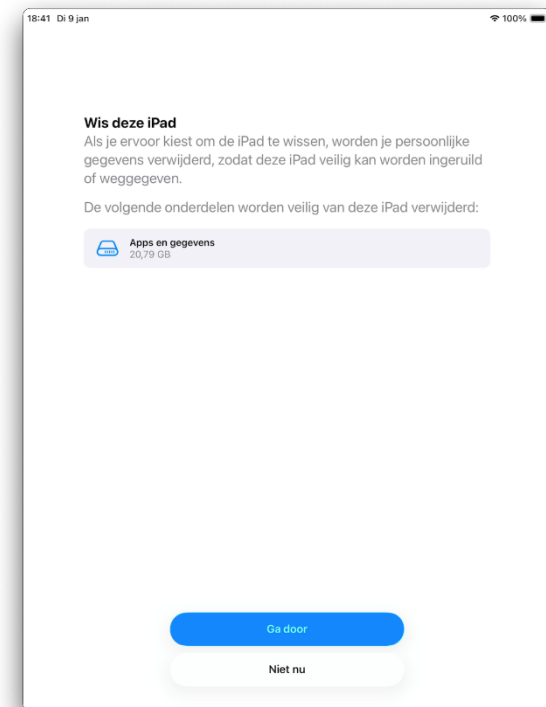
18:41 Di 9 jan

100%

Wis deze iPad

Als je ervoor kiest om de iPad te wissen, worden je persoonlijke gegevens verwijderd, zodat deze iPad veilig kan worden ingeruild of weggegeven.

De volgende onderdelen worden veilig van deze iPad verwijderd:

Apps en gegevens
20,79 GB

Ga door

Niet nu